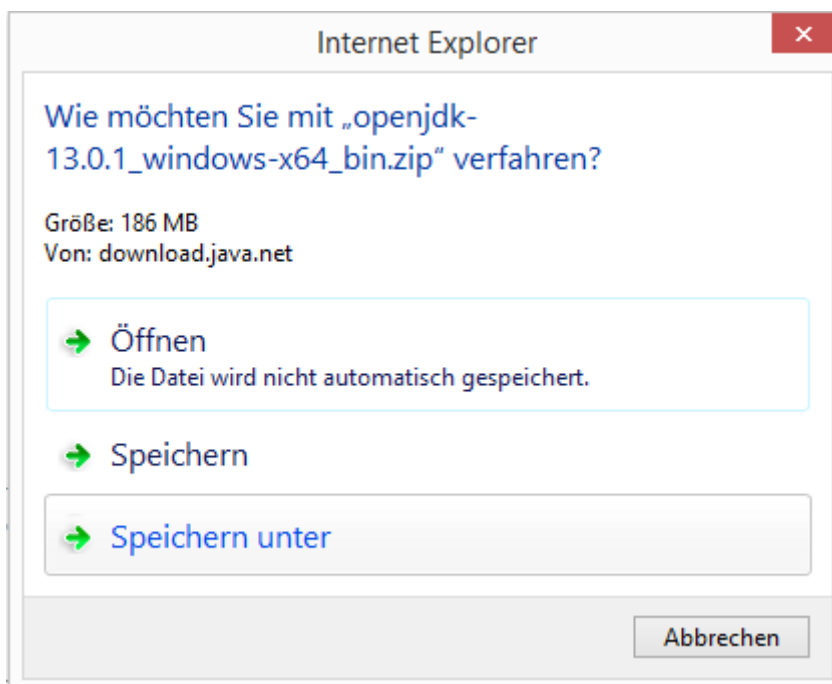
Internet Explorer

×

Wie möchten Sie mit „openjdk-13.0.1_windows-x64_bin.zip“ verfahren?

Größe: 186 MB
Von: download.java.net

Öffnen
Die Datei wird nicht automatisch gespeichert.

Speichern

Speichern unter

Abbrechen